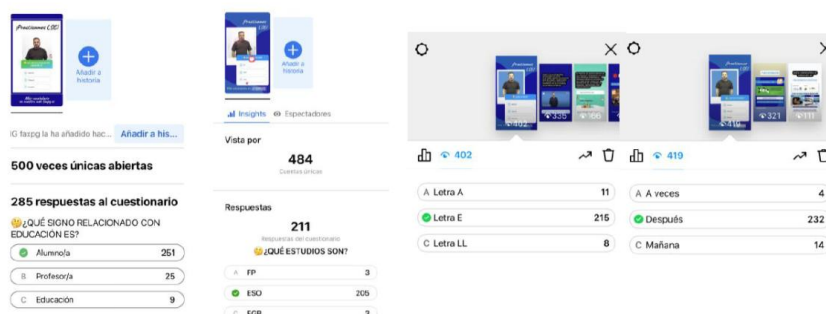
Añadir a historia

IG faspg la ha añadido hac... Añadir a his...

500 veces únicas abiertas

285 respuestas al cuestionario

😊¿QUÉ SIGNO RELACIONADO CON EDUCACIÓN ES?

| | | |
|---|---|---|
| A | Alumno/a | 251 |
| B | Profesor/a | 25 |
| C | Educación | 9 |

Profesiones LSE

Añadir a historia

Insights Espectadores

Vista por

484

Cuentas únicas

Respuestas

211

Respuestas del cuestionario

😊¿QUÉ ESTUDIOS SON?

| | | |
|---|---|---|
| A | FP | 3 |
| B | ESO | 205 |
| C | EGB | 3 |

402 335 166

402

| | | |
|---|---|---|
| A | Letra A | 11 |
| B | Letra E | 215 |
| C | Letra LL | 8 |

419 321 111

419

| | | |
|---|---|---|
| A | A veces | 4 |
| B | Después | 232 |
| C | Mañana | 14 |